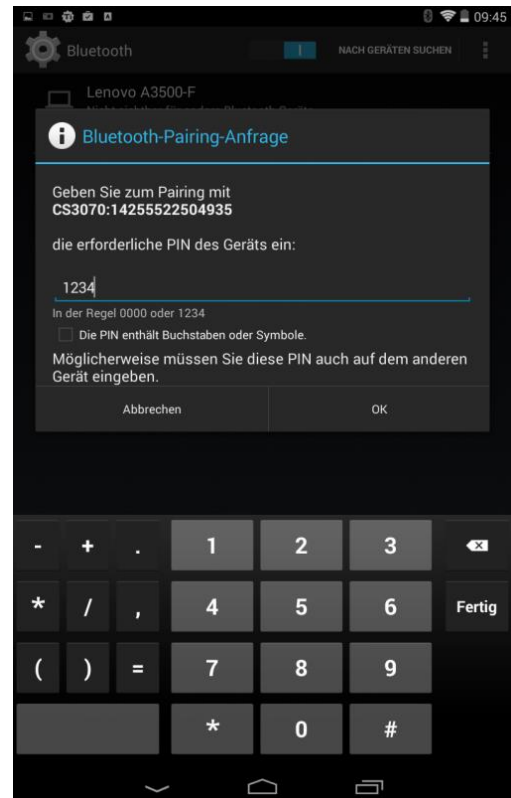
09:45

Bluetooth

I

NACH GERÄTEN SUCHEN

Lenovo A3500-F

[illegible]

Bluetooth-Pairing-Anfrage

Geben Sie zum Pairing mit
CS3070:14255522504935

die erforderliche PIN des Geräts ein:

1234

In der Regel 0000 oder 1234

Die PIN enthält Buchstaben oder Symbole.

Möglicherweise müssen Sie diese PIN auch auf dem anderen Gerät eingeben.

Abbrechen

OK

-
+
.
1
2
3
*
/
,
4
5
6
Fertig
(
)
=
7
8
9
*
0
#